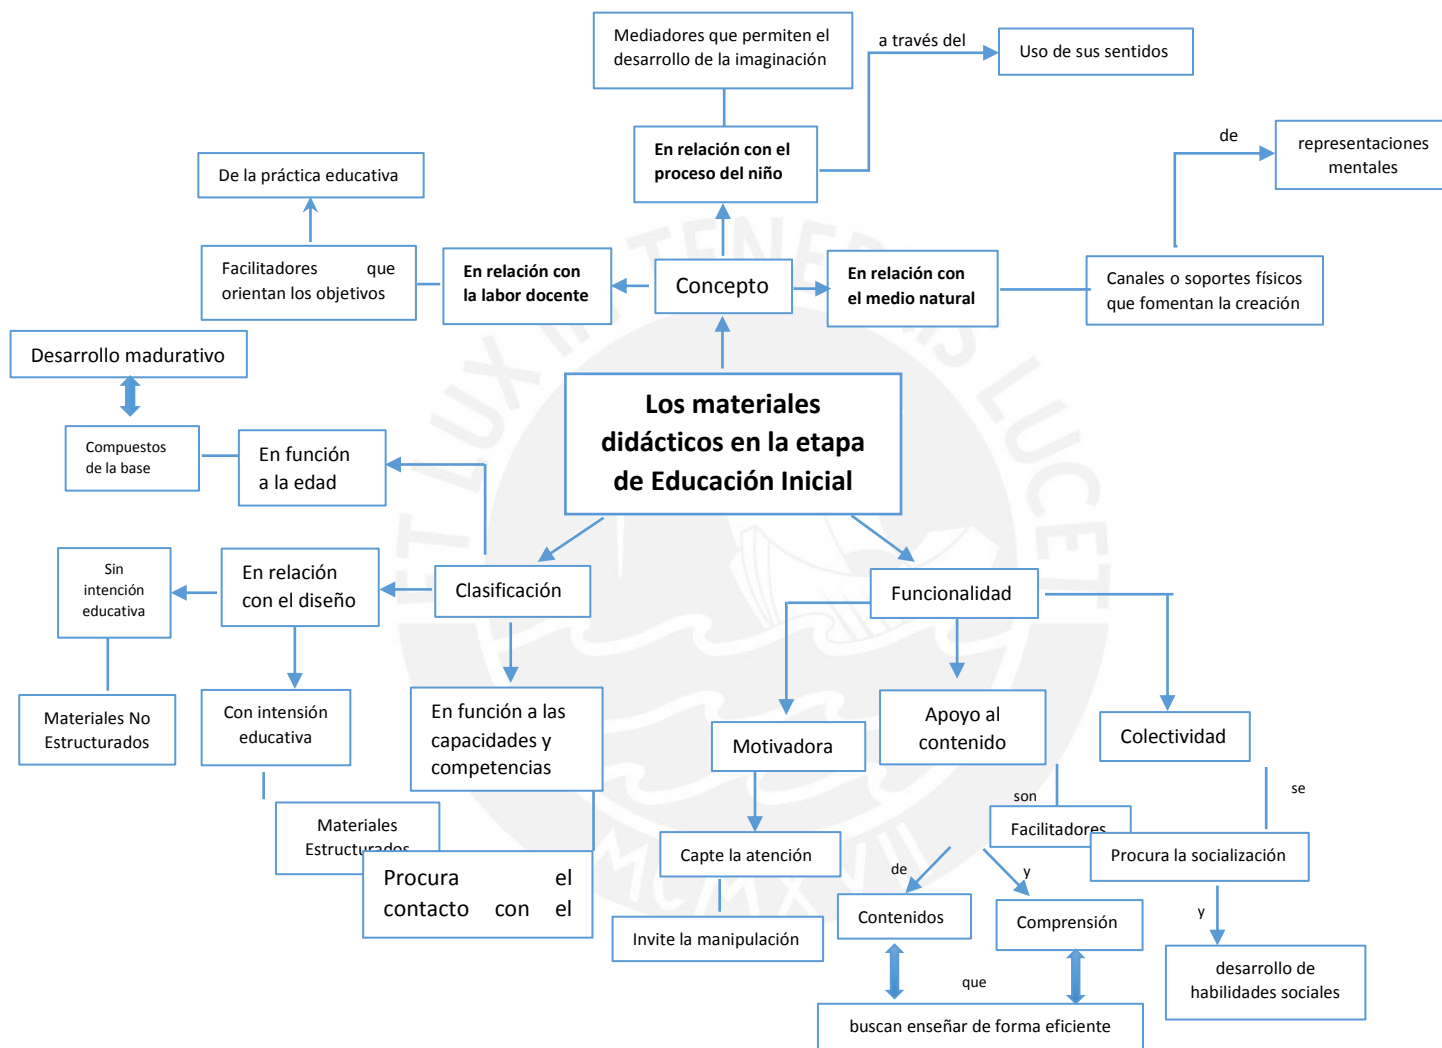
Mediadores que permiten el desarrollo de la imaginación

a través del

Uso de sus sentidos

En relación con el proceso del niño

de

representaciones mentales

De la práctica educativa

Facilitadores que orientan los objetivos

En relación con la labor docente

Concepto

En relación con el medio natural

Canales o soportes físicos que fomentan la creación

Desarrollo madurativo

Los materiales didácticos en la etapa de Educación Inicial

Compuestos de la base

En función a la edad

Sin intención educativa

En relación con el diseño

Clasificación

Funcionalidad

Materiales No Estructurados

Con intensión educativa

En función a las capacidades y competencias

Motivadora

Apoyo al contenido

Colectividad

son

se

Materiales Estructurados

Facilitadores

Procura el contacto con el

Capte la atención

Procura la socialización

de

y

Invite la manipulación

Contenidos

Comprensión

y

desarrollo de habilidades sociales

que

buscan enseñar de forma eficiente